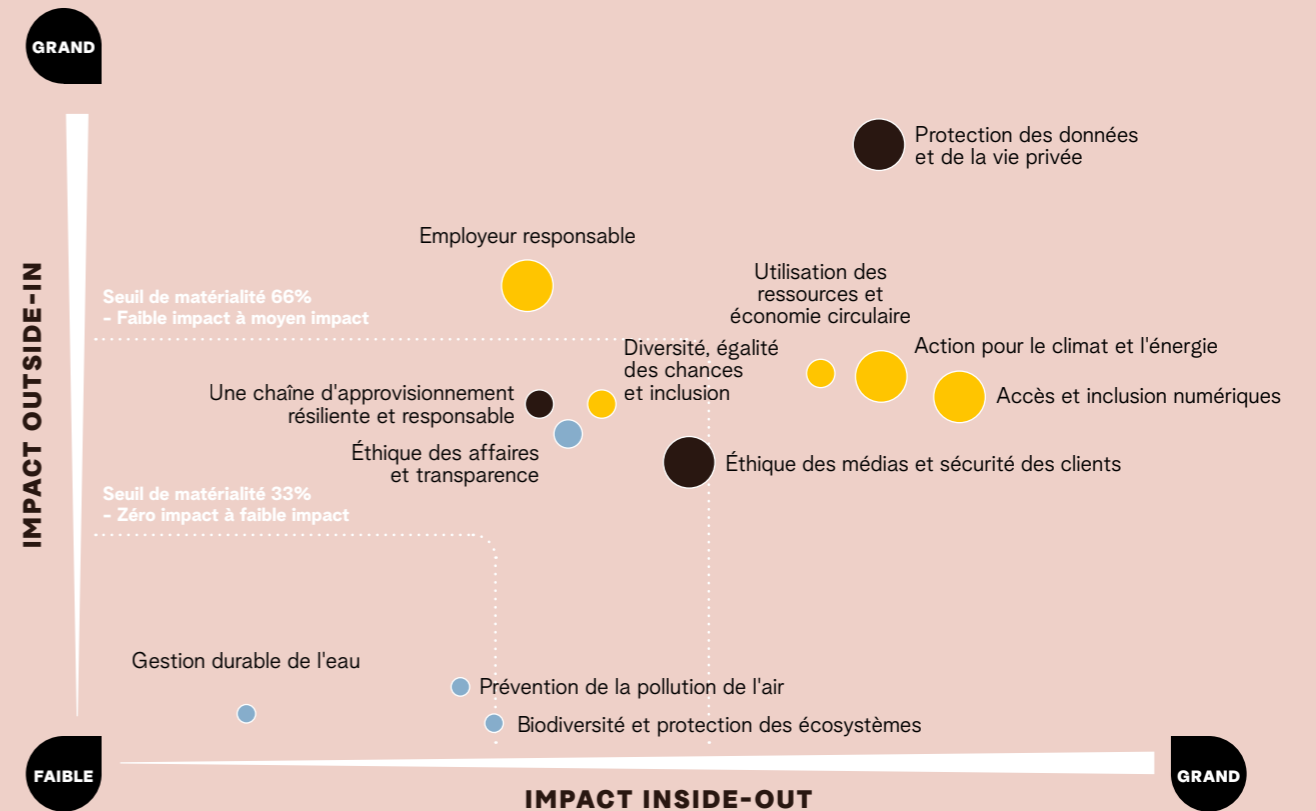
GRAND

IMPACT OUTSIDE-IN

Protection des données et de la vie privée

Employeur responsable

Utilisation des ressources et économie circulaire

Seuil de matérialité 66% - Faible impact à moyen impact

Diversité, égalité des chances et inclusion

Action pour le climat et l'énergie

Une chaîne d'approvisionnement résiliente et responsable

Accès et inclusion numériques

Éthique des affaires et transparence

Éthique des médias et sécurité des clients

Seuil de matérialité 33% - Zéro impact à faible impact

Gestion durable de l'eau

Prévention de la pollution de l'air

Biodiversité et protection des écosystèmes

FAIBLE

GRAND

IMPACT INSIDE-OUT